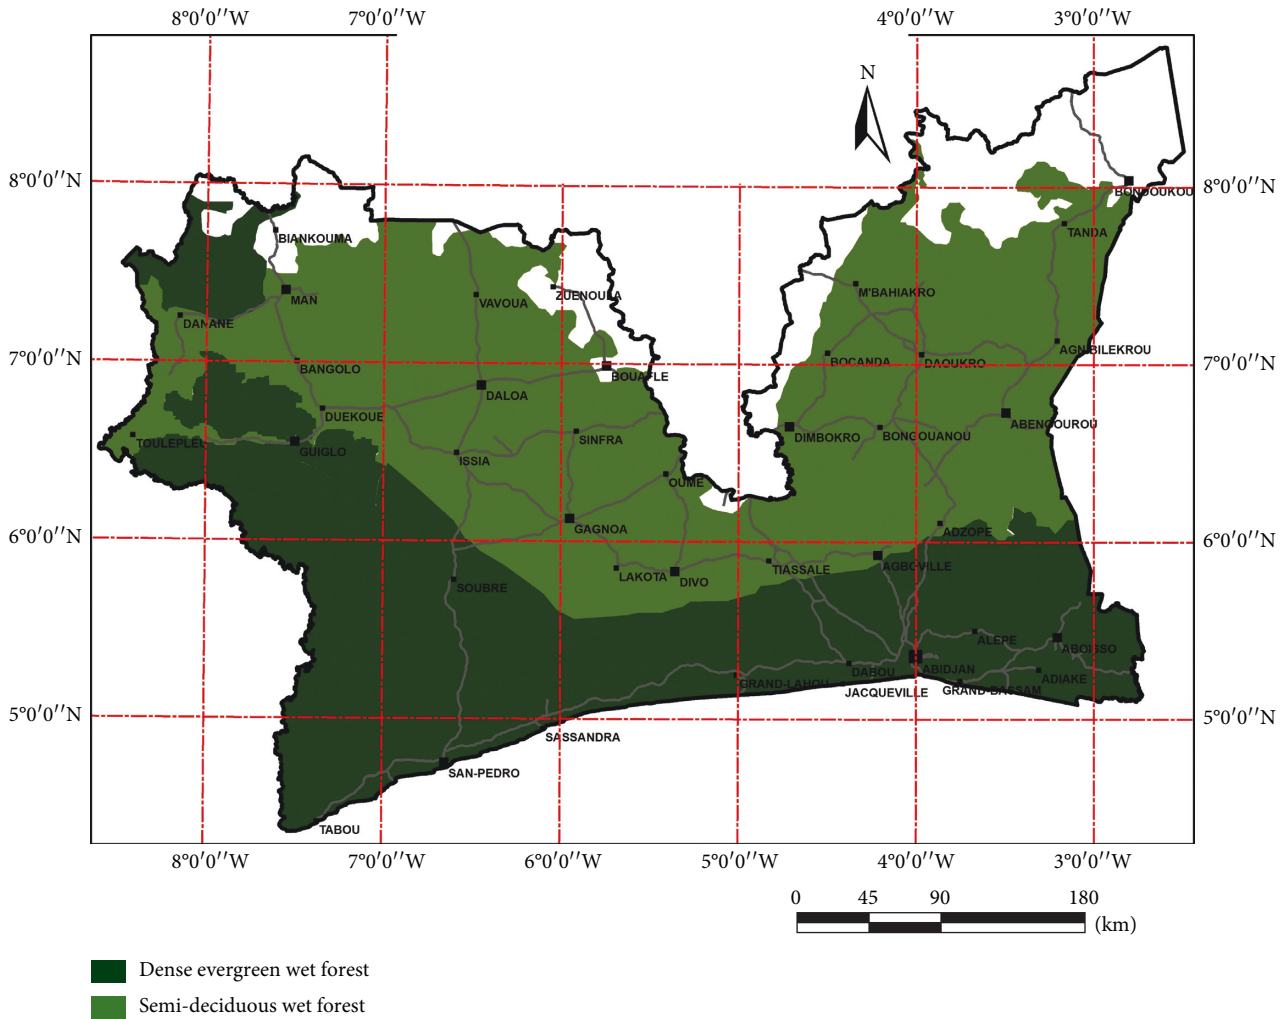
8°0′0″W 7°0′0″W 4°0′0″W 3°0′0″W

N

8°0′0″N
7°0′0″N
6°0′0″N
5°0′0″N

8°0′0″N
7°0′0″N
6°0′0″N
5°0′0″N

BIANKOUMA
MAN
DANANE
VAVOUA
ZUENOULA
BOUAFLE
BANGOLO
DALOA
DUEKOUE
TOULEPLEU
GUIGLO
ISSIA
SINFRA
OUME
GAGNOA
LAKOTA
DIVO
SOUBRE
TIASSALE
AGBOVILLE
ADZOPE
ALEPE
ABOISSO
ABIDJAN
ADIAKE
GRAND-BASSAM
DABOU
JACQUEVILLE
GRAND-LAHOU
SASSANDRA
SAN-PEDRO
TABOU
BONDOUKOU
TANDA
M'BAHIAKRO
AGNIBILEKROU
BOCANDA
DAOUKRO
DIMBOKRO
BONGOUANOU
ABENGOUROU

8°0′0″W 7°0′0″W 6°0′0″W 5°0′0″W 4°0′0″W 3°0′0″W

0 45 90 180 (km)

Dense evergreen wet forest
Semi-deciduous wet forest